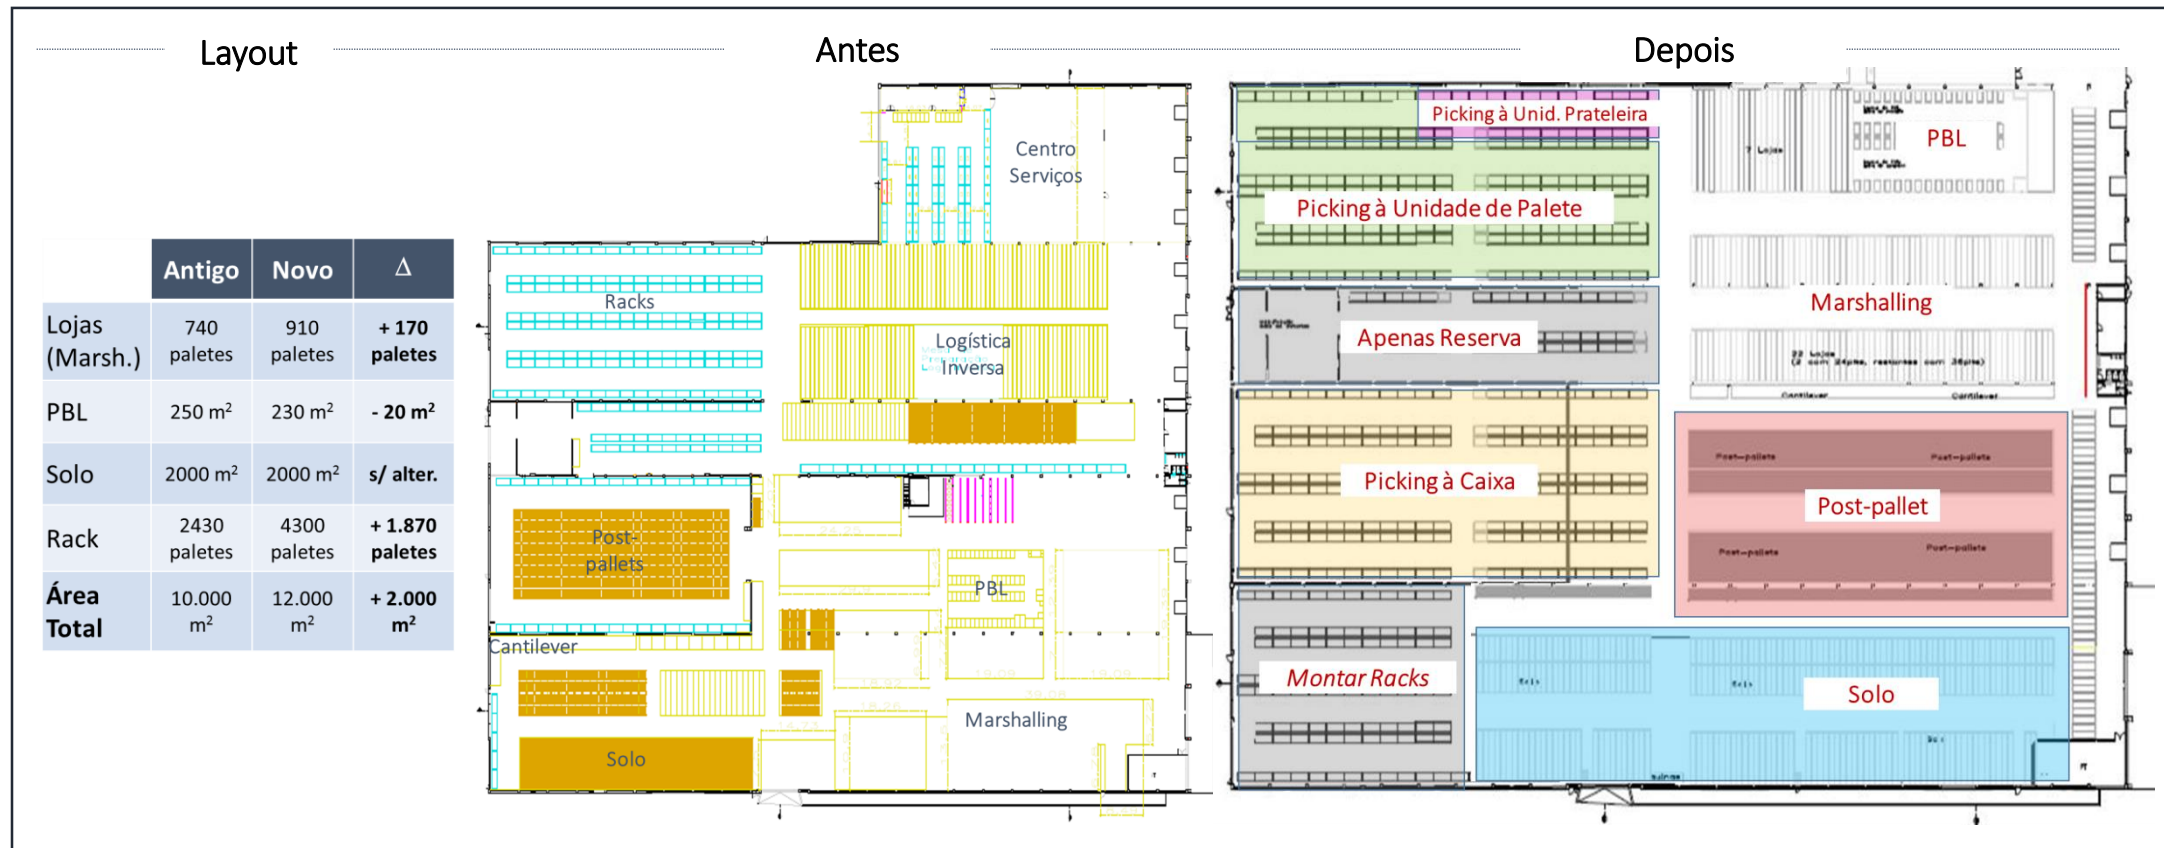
Layout

Antes

Depois

| | Antigo | Novo | Δ |
|---|---|---|---|
| Lojas (Marsh.) | 740 paletes | 910 paletes | + 170 paletes |
| PBL | 250 m² | 230 m² | - 20 m² |
| Solo | 2000 m² | 2000 m² | s/ alter. |
| Rack | 2430 paletes | 4300 paletes | + 1.870 paletes |
| Área Total | 10.000 m² | 12.000 m² | + 2.000 m² |

Centro Serviços

Racks

Logística Inversa

Post-pallets

PBL

Cantilever

Marshalling

Solo

Picking à Unid. Prateleira

PBL

Picking à Unidade de Palete

Marshalling

Apenas Reserva

Picking à Caixa

Post-pallet

Montar Racks

Solo